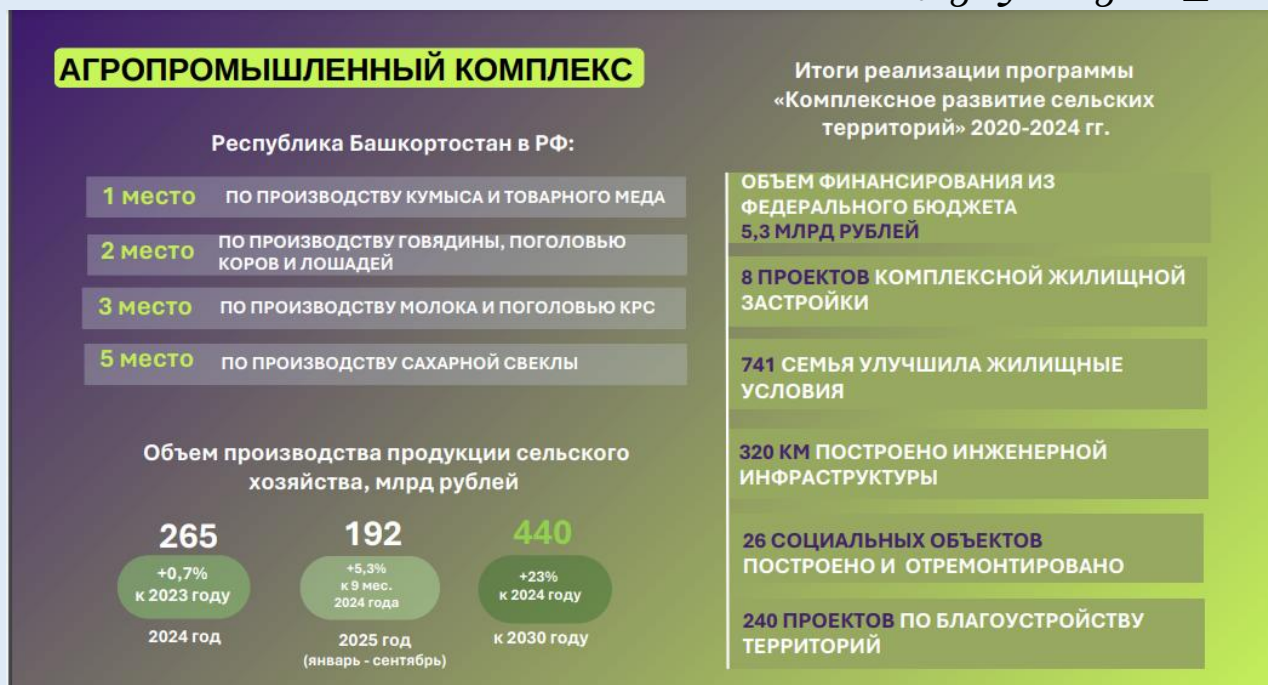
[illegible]

АГРОПРОМЫШЛЕННЫЙ КОМПЛЕКС

Республика Башкортостан в РФ:

1 место по производству кумыса и товарного меда

2 место по производству говядины, поголовью коров и лошадей

3 место по производству молока и поголовью КРС

5 место по производству сахарной свеклы

Объем производства продукции сельского хозяйства, млрд рублей

265
+0,7% к 2023 году
2024 год

192
+5,3% к 9 мес. 2024 года
2025 год (январь - сентябрь)

440
+23% к 2024 году
к 2030 году

Итоги реализации программы «Комплексное развитие сельских территорий» 2020-2024 гг.

ОБЪЕМ ФИНАНСИРОВАНИЯ ИЗ ФЕДЕРАЛЬНОГО БЮДЖЕТА 5,3 МЛРД РУБЛЕЙ

8 ПРОЕКТОВ КОМПЛЕКСНОЙ ЖИЛИЩНОЙ ЗАСТРОЙКИ

741 СЕМЬЯ УЛУЧШИЛА ЖИЛИЩНЫЕ УСЛОВИЯ

320 КМ ПОСТРОЕНО ИНЖЕНЕРНОЙ ИНФРАСТРУКТУРЫ

26 СОЦИАЛЬНЫХ ОБЪЕКТОВ ПОСТРОЕНО И ОТРЕМОНТИРОВАНО

240 ПРОЕКТОВ ПО БЛАГОУСТРОЙСТВУ ТЕРРИТОРИЙ